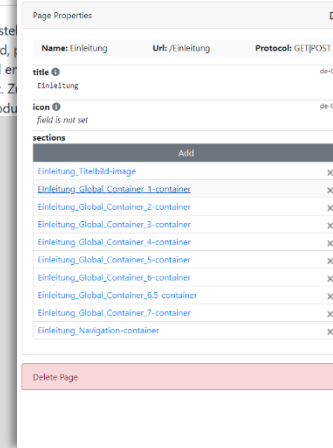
stel
d, p
d er
. Z
odu

Page Properties

Name: Einleitung
Url: /Einleitung
Protocol: GET|POST

title
de-
Einleitung

icon
de-
field is not set

sections

Add

Einleitung_Titelbild-image ×
Einleitung_Global_Container_1-container ×
Einleitung_Global_Container_2-container ×
Einleitung_Global_Container_3-container ×
Einleitung_Global_Container_4-container ×
Einleitung_Global_Container_5-container ×
Einleitung_Global_Container_6-container ×
Einleitung_Global_Container_6.5-container ×
Einleitung_Global_Container_7-container ×
Einleitung_Navigation-container ×

Delete Page